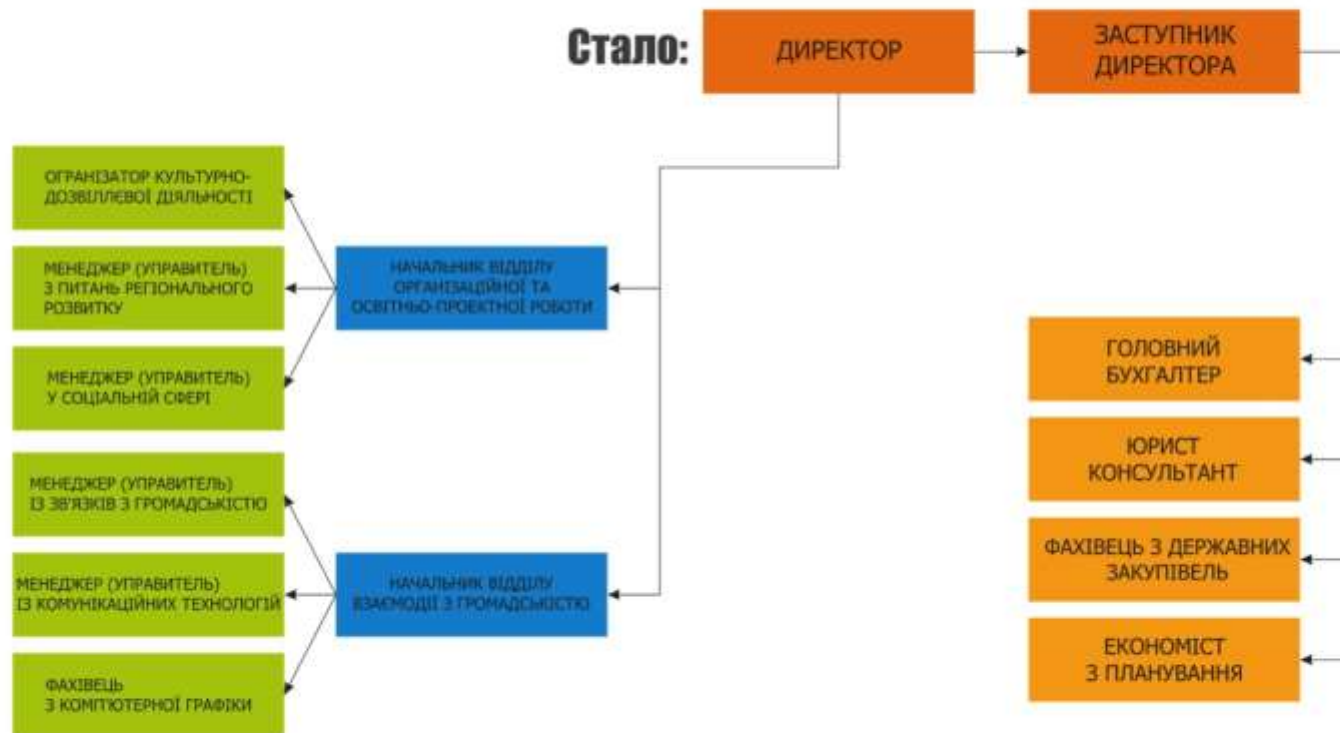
Стало:

ДИРЕКТОР

ЗАСТУПНИК ДИРЕКТОРА

ОРГАНІЗАТОР КУЛЬТУРНО-ДОЗВІЛЛЄВОЇ ДІЯЛЬНОСТІ

МЕНЕДЖЕР (УПРАВИТЕЛЬ) З ПИТАНЬ РЕГІОНАЛЬНОГО РОЗВИТКУ

МЕНЕДЖЕР (УПРАВИТЕЛЬ) У СОЦІАЛЬНІЙ СФЕРІ

НАЧАЛЬНИК ВІДДІЛУ ОРГАНІЗАЦІЙНОЇ ТА ОСВІТНЬО-ПРОЕКТНОЇ РОБОТИ

МЕНЕДЖЕР (УПРАВИТЕЛЬ) ІЗ ЗВ'ЯЗКІВ З ГРОМАДСЬКІСТЮ

МЕНЕДЖЕР (УПРАВИТЕЛЬ) ІЗ КОМУНІКАЦІЙНИХ ТЕХНОЛОГІЙ

ФАХІВЕЦЬ З КОМП'ЮТЕРНОЇ ГРАФІКИ

НАЧАЛЬНИК ВІДДІЛУ ВЗАЄМОДІЇ З ГРОМАДСЬКІСТЮ

ГОЛОВНИЙ БУХГАЛТЕР

ЮРИСТ КОНСУЛЬТАНТ

ФАХІВЕЦЬ З ДЕРЖАВНИХ ЗАКУПІВЕЛЬ

ЕКОНОМІСТ З ПЛАНУВАННЯ